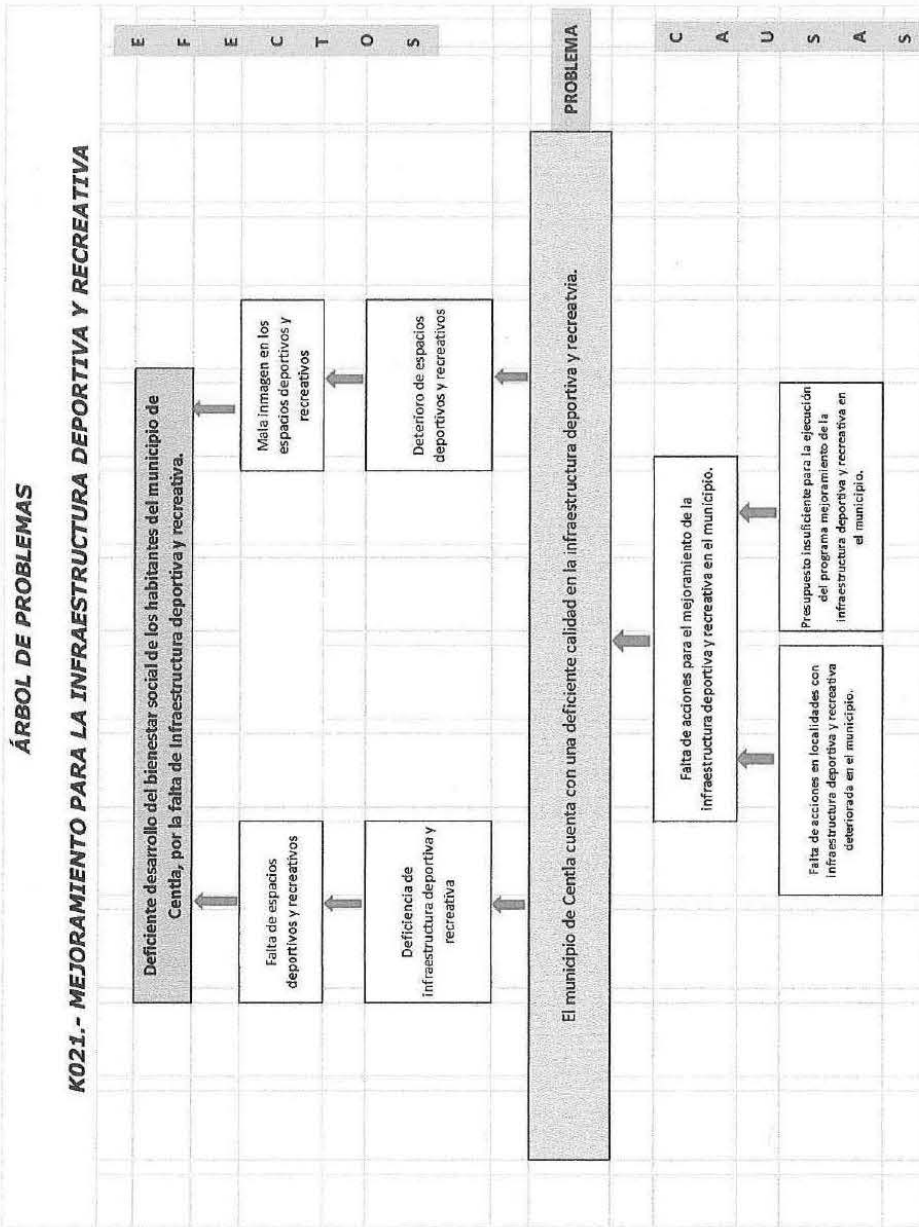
ÁRBOL DE PROBLEMAS

K021.- MEJORAMIENTO PARA LA INFRAESTRUCTURA DEPORTIVA Y RECREATIVA

E F E C T O S

Deficiente desarrollo del bienestar social de los habitantes del municipio de Centla, por la falta de Infraestructura deportiva y recreativa.

Falta de espacios deportivos y recreativos

Mala imagen en los espacios deportivos y recreativos

Deficiencia de infraestructura deportiva y recreativa

Deterioro de espacios deportivos y recreativos

PROBLEMA

El municipio de Centla cuenta con una deficiente calidad en la infraestructura deportiva y recreatvia.

Falta de acciones para el mejoramiento de la infraestructura deportiva y recreativa en el municipio.

C A U S A S

Falta de acciones en localidades con infraestructura deportiva y recreativa deteriorada en el municipio.

Presupuesto insuficiente para la ejecución del programa mejoramiento de la infraestructura deportiva y recreativa en el municipio.